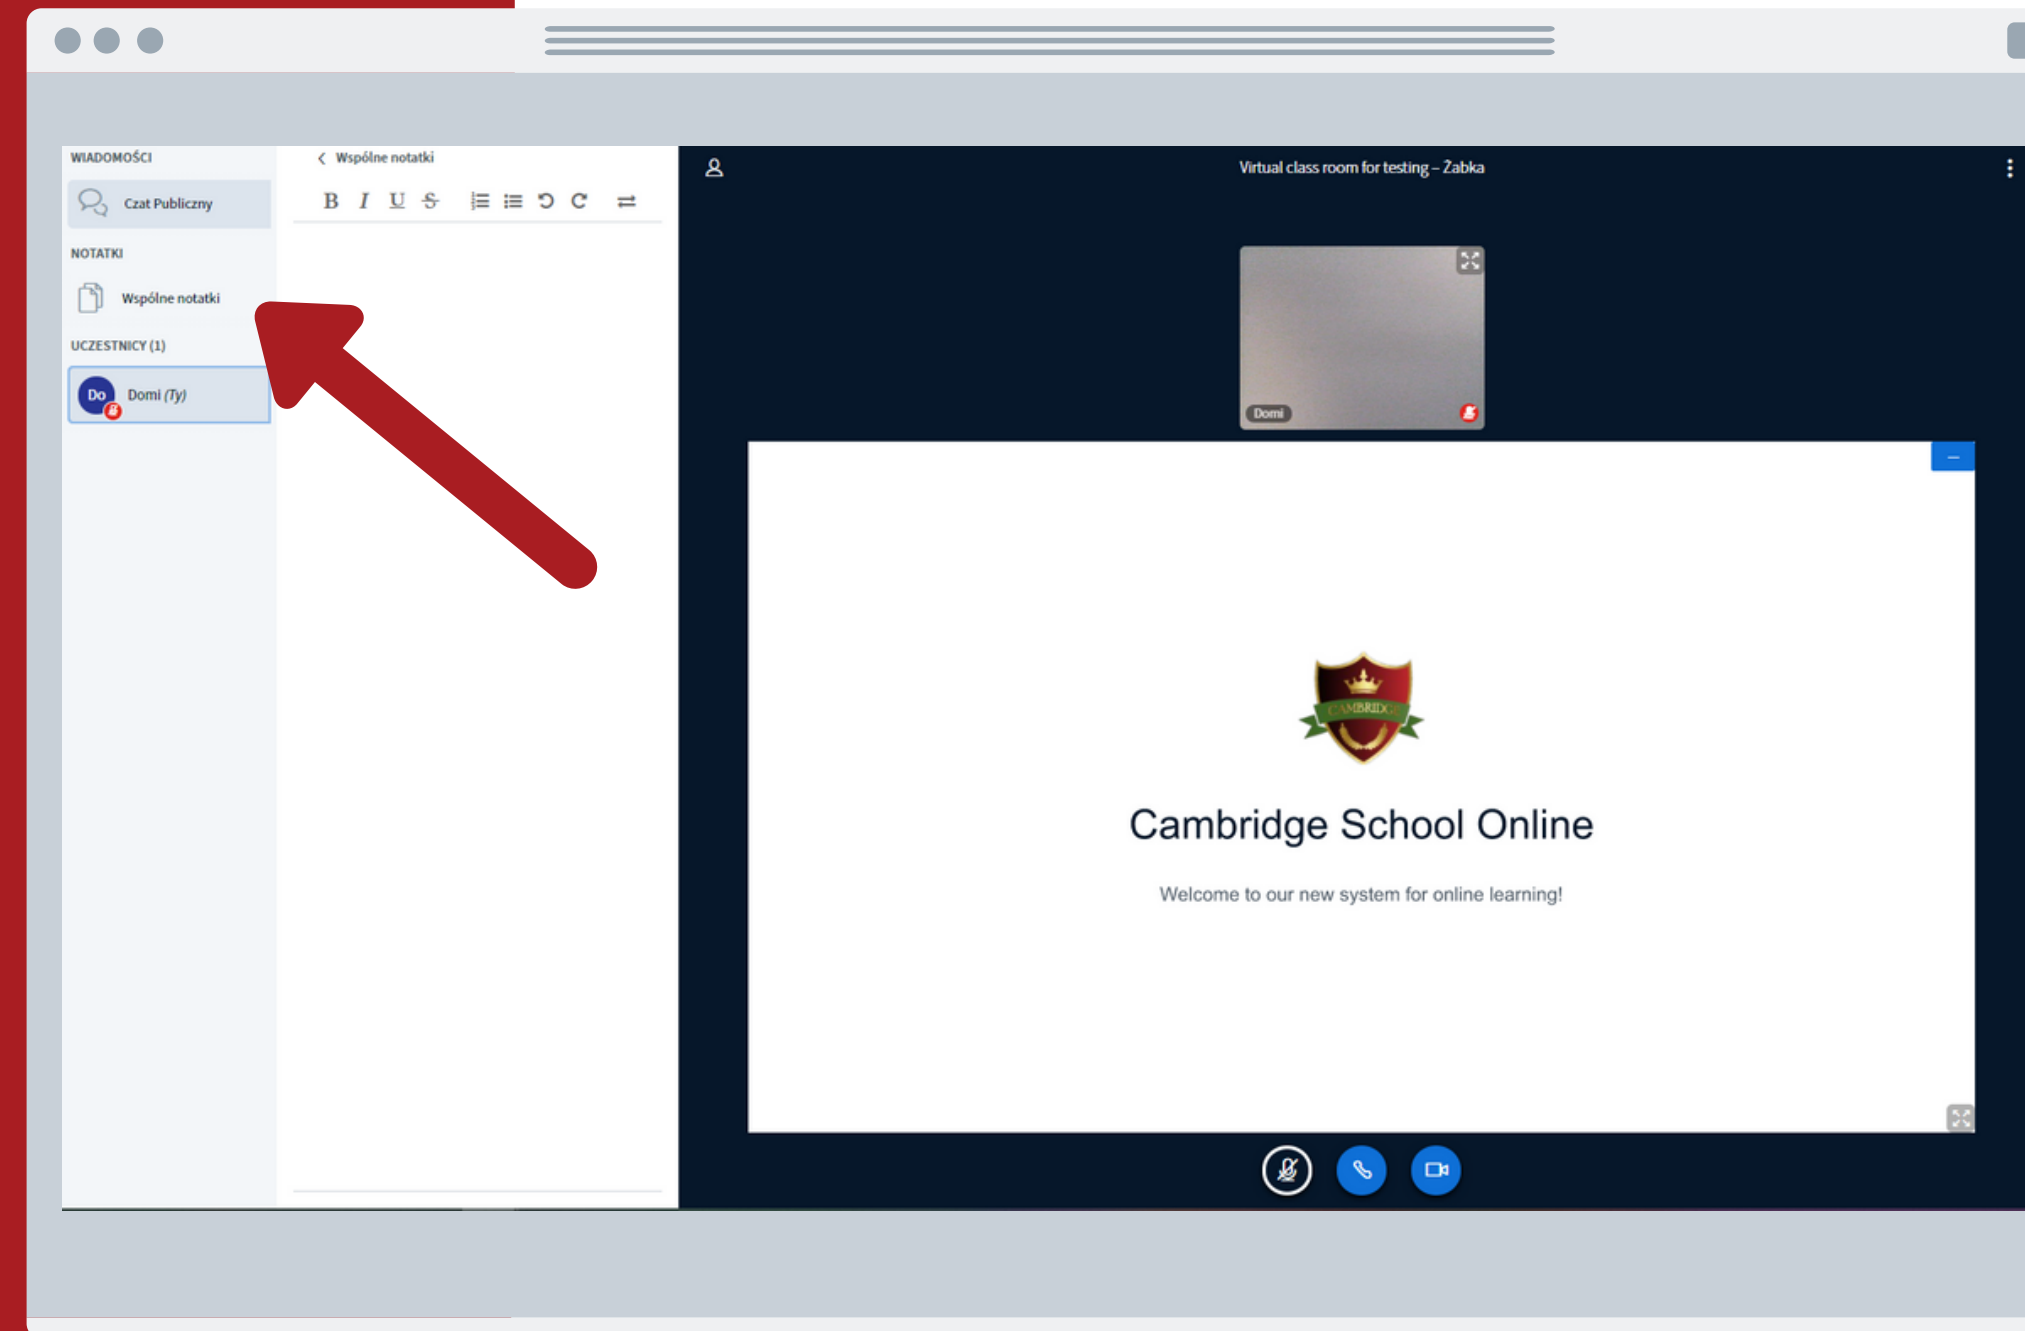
WIADOMOŚCI

Czat Publiczny

NOTATKI

Wspólne notatki

UCZESTNICY (1)

Do Domi (Ty)

Wspólne notatki

B I U S

Virtual class room for testing – Żabka

Domi

CAMBRIDGE

Cambridge School Online

Welcome to our new system for online learning!